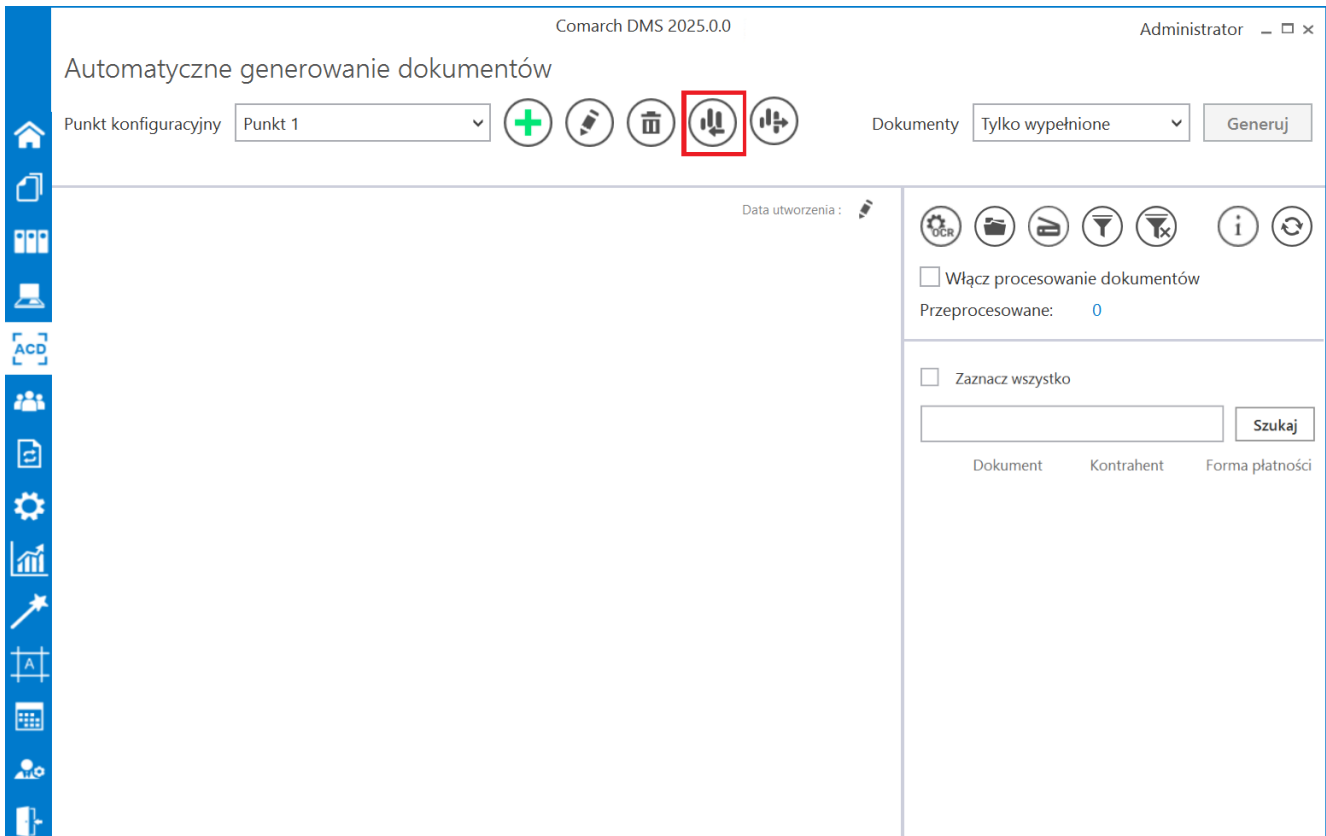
Comarch DMS 2025.0.0

Administrator

Automatyczne generowanie dokumentów

Punkt konfiguracyjny

Punkt 1

Dokumenty

Tylko wypełnione

Generuj

ACD

A

Data utworzenia :

OCR

Włącz procesowanie dokumentów

Przeprocesowane: 0

Zaznacz wszystko

Szukaj

Dokument

Kontrahent

Forma płatności